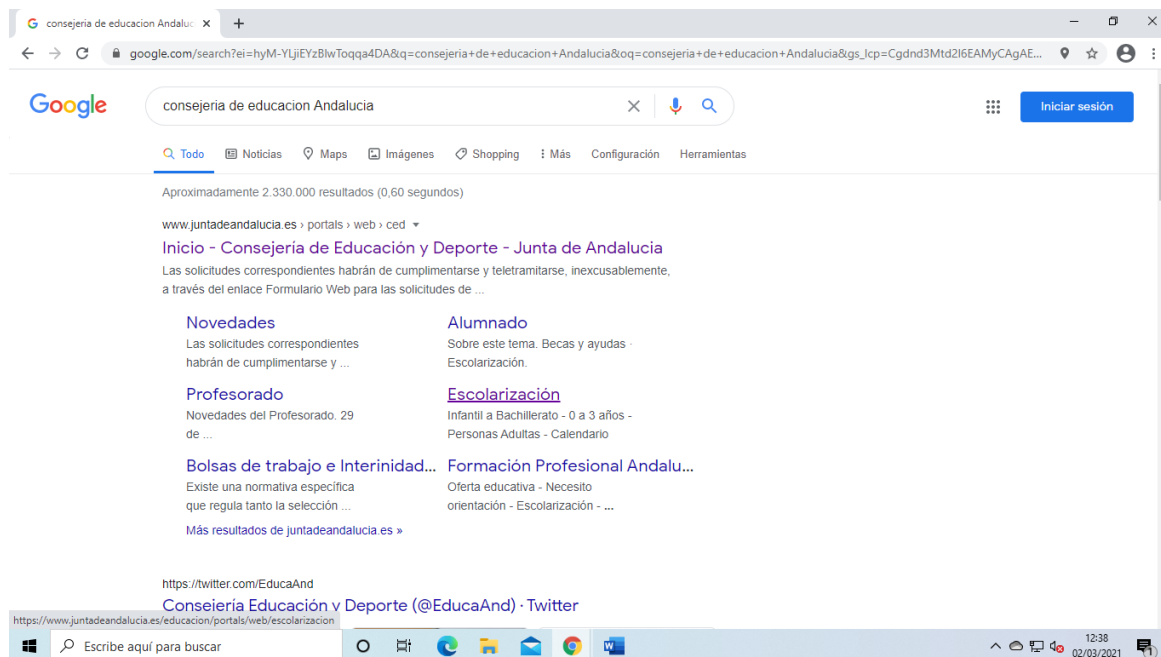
consejeria de educacion Andaluc ×
+

google.com/search?ei=hyM-YLjiEYzBlwToqqa4DA&q=consejeria+de+educacion+Andalucia&oq=consejeria+de+educacion+Andalucia&gs_lcp=Cgdnd3Mtd2l6EAMyCAgAE...

Google

consejeria de educacion Andalucia

Iniciar sesión

Todo Noticias Maps Imágenes Shopping Más Configuración Herramientas

Aproximadamente 2.330.000 resultados (0,60 segundos)

www.juntadeandalucia.es › portals › web › ced

Inicio - Consejería de Educación y Deporte - Junta de Andalucia

Las solicitudes correspondientes habrán de cumplimentarse y teletramitarse, inexcusablemente, a través del enlace Formulario Web para las solicitudes de ...

Novedades
Las solicitudes correspondientes habrán de cumplimentarse y ...

Alumnado
Sobre este tema. Becas y ayudas · Escolarización.

Profesorado
Novedades del Profesorado. 29 de ...

Escolarización
Infantil a Bachillerato - 0 a 3 años - Personas Adultas - Calendario

Bolsas de trabajo e Interinidad...
Existe una normativa específica que regula tanto la selección ...

Formación Profesional Andalu...
Oferta educativa - Necesito orientación - Escolarización - ...

Más resultados de juntadeandalucia.es »

https://twitter.com/EducaAnd

Consejería Educación y Deporte (@EducaAnd) · Twitter

https://www.juntadeandalucia.es/educacion/portals/web/escolarizacion

Escribe aquí para buscar

12:38
02/03/2021